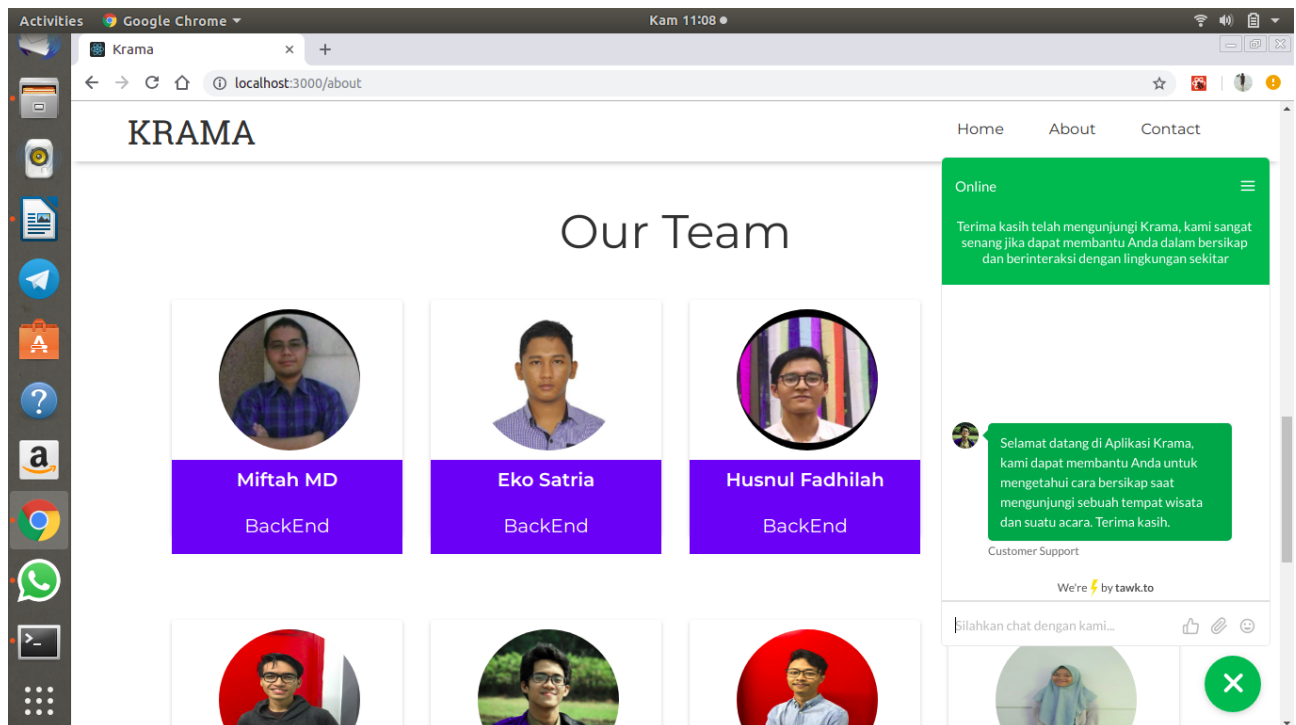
Activities Google Chrome

Kam 11:08

Krama

localhost:3000/about

KRAMA

Home About Contact

Our Team

Miftah MD

BackEnd

Eko Satria

BackEnd

Husnul Fadhilah

BackEnd

Online

Terima kasih telah mengunjungi Krama, kami sangat senang jika dapat membantu Anda dalam bersikap dan berinteraksi dengan lingkungan sekitar

Selamat datang di Aplikasi Krama, kami dapat membantu Anda untuk mengetahui cara bersikap saat mengunjungi sebuah tempat wisata dan suatu acara. Terima kasih.

Customer Support

We're by tawk.to

Silahkan chat dengan kami...